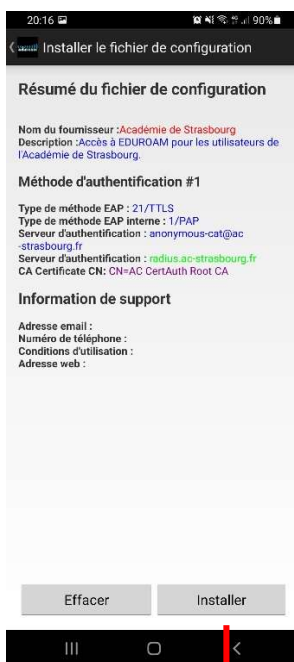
20:16 90%

Installer le fichier de configuration

Résumé du fichier de configuration

Nom du fournisseur :Académie de Strasbourg
Description :Accès à EDUROAM pour les utilisateurs de l'Académie de Strasbourg.

Méthode d'authentification #1

Type de méthode EAP : 21/TTLS
Type de méthode EAP interne : 1/PAP
Serveur d'authentification : anonymous-cat@ac-strasbourg.fr
Serveur d'authentification : radius.ac-strasbourg.fr
CA Certificate CN: CN=AC CertAuth Root CA

Information de support

Adresse email :
Numéro de téléphone :
Conditions d'utilisation :
Adresse web :

Effacer

Installer